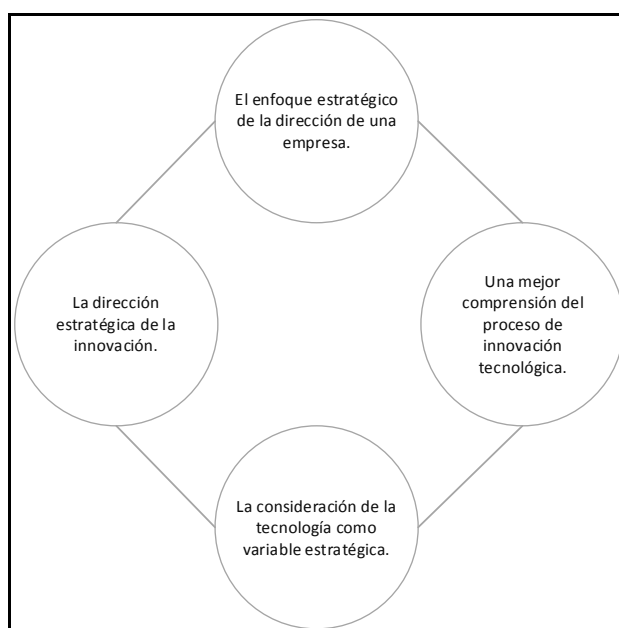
El enfoque estratégico de la dirección de una empresa.

Una mejor comprensión del proceso de innovación tecnológica.

La consideración de la tecnología como variable estratégica.

La dirección estratégica de la innovación.